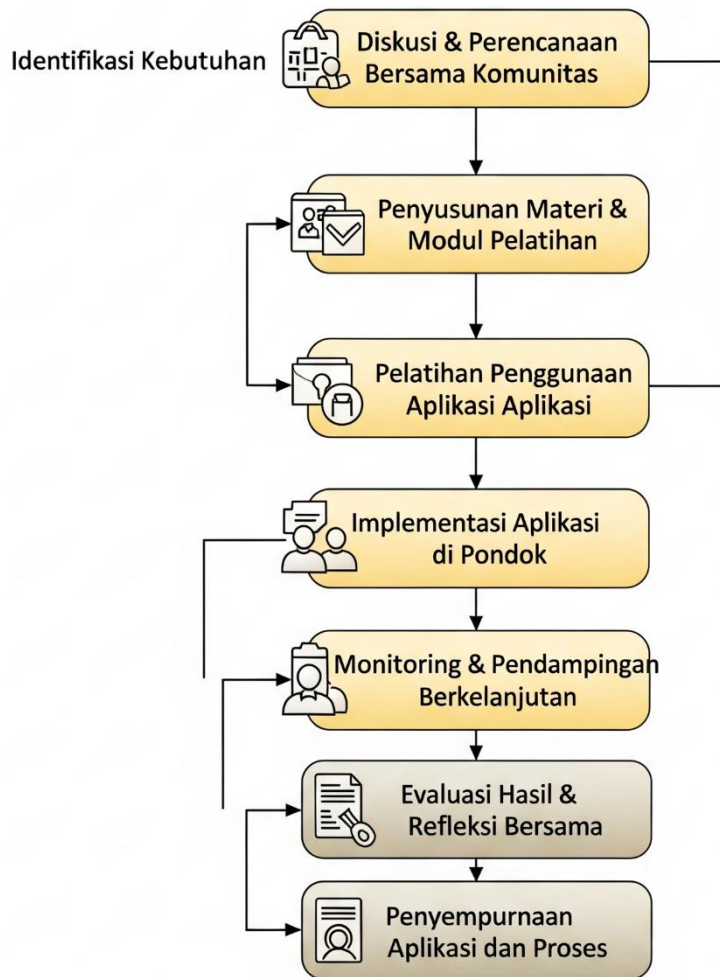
Identifikasi Kebutuhan

Diskusi & Perencanaan Bersama Komunitas

Penyusunan Materi & Modul Pelatihan

Pelatihan Penggunaan Aplikasi Aplikasi

Implementasi Aplikasi di Pondok

Monitoring & Pendampingan Berkelanjutan

Evaluasi Hasil & Refleksi Bersama

Penyempurnaan Aplikasi dan Proses